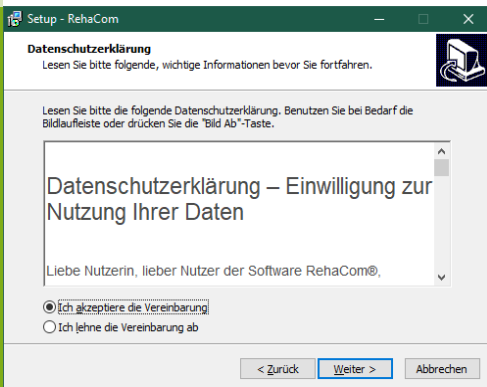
Setup - RehaCom

Datenschutzerklärung

Lesen Sie bitte folgende, wichtige Informationen bevor Sie fortfahren.

Lesen Sie bitte die folgende Datenschutzerklärung. Benutzen Sie bei Bedarf die Bildlaufleiste oder drücken Sie die "Bild Ab"-Taste.

Datenschutzerklärung – Einwilligung zur Nutzung Ihrer Daten

Liebe Nutzerin, lieber Nutzer der Software RehaCom®,

Ich akzeptiere die Vereinbarung

Ich lehne die Vereinbarung ab

< Zurück

Weiter >

Abbrechen